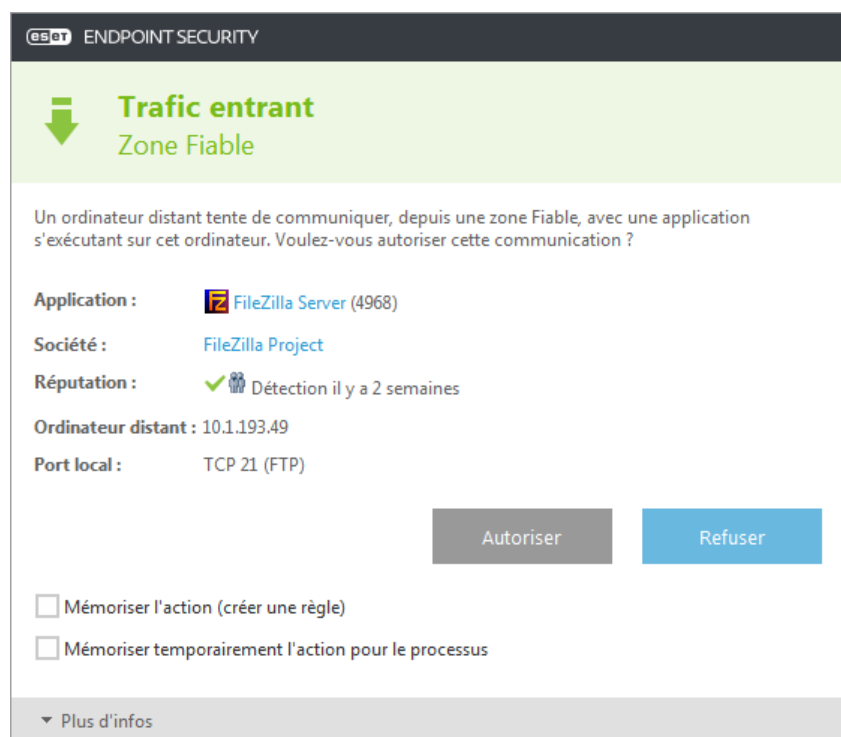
eset ENDPOINT SECURITY

Trafic entrant
Zone Fiable

Un ordinateur distant tente de communiquer, depuis une zone Fiable, avec une application s'exécutant sur cet ordinateur. Voulez-vous autoriser cette communication ?

Application : FileZilla Server (4968)

Société : FileZilla Project

Réputation : Détection il y a 2 semaines

Ordinateur distant : 10.1.193.49

Port local : TCP 21 (FTP)

Autoriser

Refuser

Mémoriser l'action (créer une règle)

Mémoriser temporairement l'action pour le processus

Plus d'infos